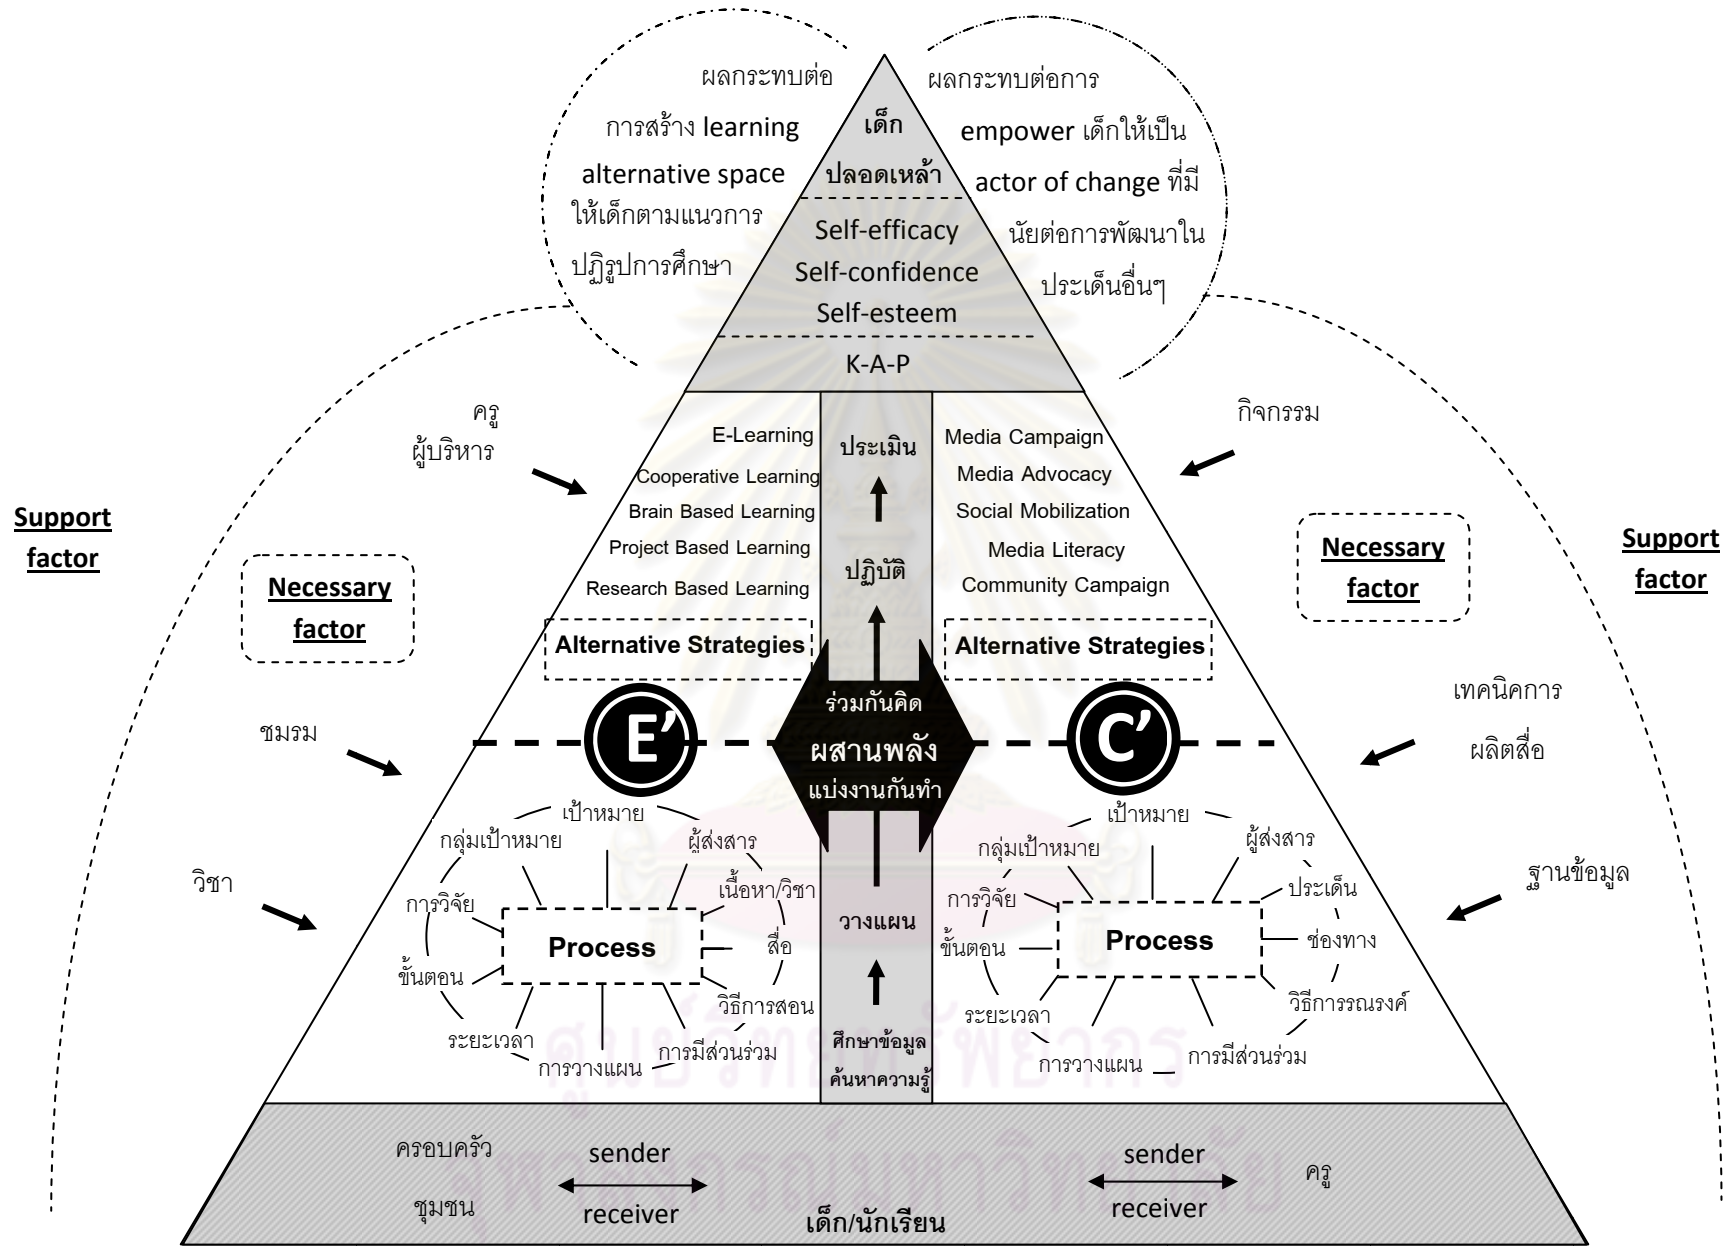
ผลกระทบต่อ
การสร้าง learning
alternative space
ให้เด็กตามแนวการ
ปฏิรูปการศึกษา

เด็ก
ปลอดเหล้า

ผลกระทบต่อการ
empower เด็กให้เป็น
actor of change ที่มี
นัยต่อการพัฒนาใน
ประเด็นอื่นๆ

Self-efficacy
Self-confidence
Self-esteem

K-A-P

ครู
ผู้บริหาร

กิจกรรม

Support factor

Support factor

Necessary factor

Necessary factor

E-Learning
Cooperative Learning
Brain Based Learning
Project Based Learning
Research Based Learning

ประเมิน

ปฏิบัติ

Media Campaign
Media Advocacy
Social Mobilization
Media Literacy
Community Campaign

Alternative Strategies

Alternative Strategies

ร่วมกันคิด
ผสานพลัง
แบ่งงานกันทำ

E'

C'

ชมรม

เทคนิคการ
ผลิตสื่อ

เป้าหมาย
กลุ่มเป้าหมาย
ผู้ส่งสาร
เนื้อหา/วิชา
การวิจัย
Process
สื่อ
ขั้นตอน
วิธีการสอน
ระยะเวลา
การมีส่วนร่วม
การวางแผน

วิชา

วางแผน

ศึกษาข้อมูล
ค้นหาความรู้

เป้าหมาย
กลุ่มเป้าหมาย
ผู้ส่งสาร
ประเด็น
การวิจัย
Process
ช่องทาง
ขั้นตอน
วิธีการรณรงค์
ระยะเวลา
การวางแผน
การมีส่วนร่วม

ฐานข้อมูล

ครอบครัว
ชุมชน
sender
receiver
เด็ก/นักเรียน
sender
receiver
ครู